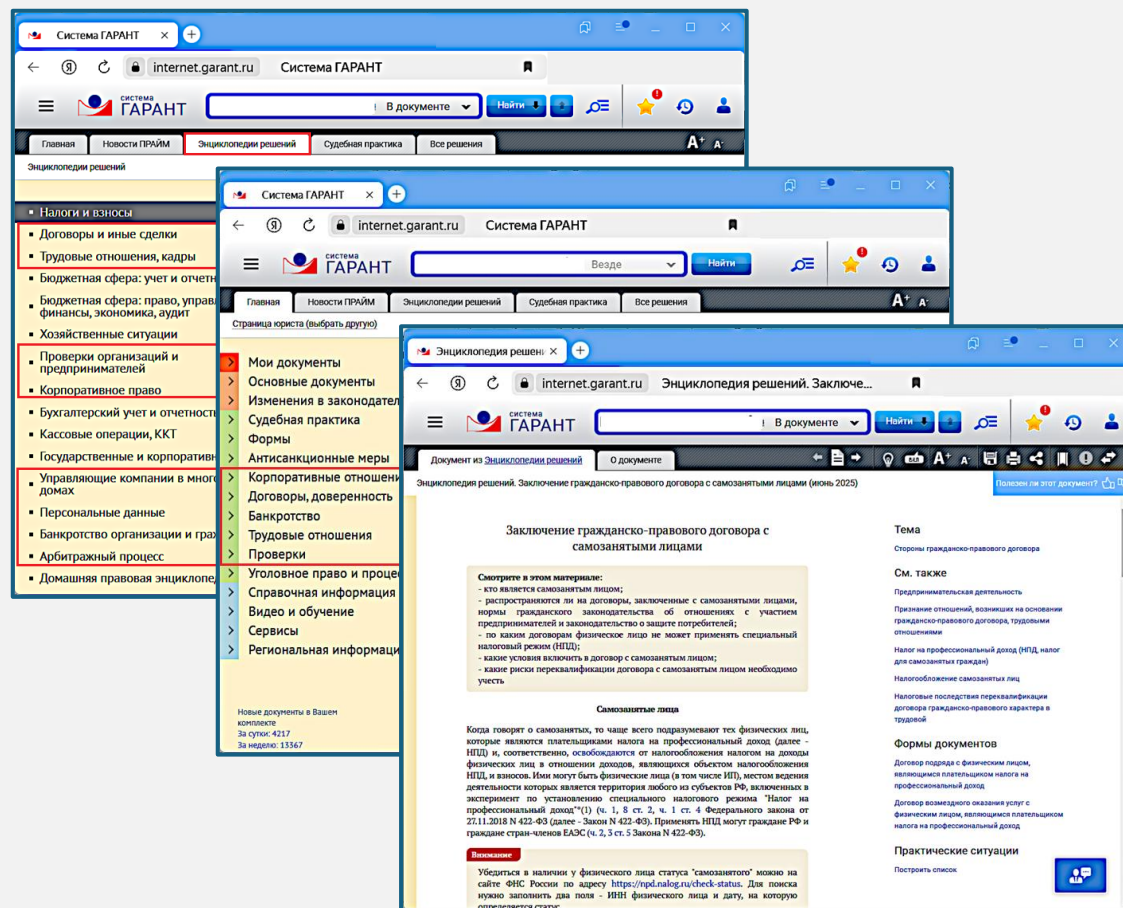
Система ГАРАНТ
internet.garant.ru Система ГАРАНТ
система ГАРАНТ
В документе
Найти
Главная | Новости ПРАЙМ | Энциклопедии решений | Судебная практика | Все решения
A+ A-
Энциклопедии решений

- Налоги и взносы
- Договоры и иные сделки
- Трудовые отношения, кадры
- Бюджетная сфера: учет и отчет
- Бюджетная сфера: право, управ финансы, экономика, аудит
- Хозяйственные ситуации
- Проверки организаций и предпринимателей
- Корпоративное право
- Бухгалтерский учет и отчетност
- Кассовые операции, ККТ
- Государственные и корпоратив
- Управляющие компании в мног домах
- Персональные данные
- Банкротство организации и гра
- Арбитражный процесс
- Домашняя правовая энциклопе

Система ГАРАНТ
internet.garant.ru Система ГАРАНТ
система ГАРАНТ
Везде
Найти
Главная | Новости ПРАЙМ | Энциклопедии решений | Судебная практика | Все решения
A+ A-
Страница юриста (выбрать другую)

Мои документы
Основные документы
Изменения в законодател
Судебная практика
Формы
Антисанкционные меры
Корпоративные отношен
Договоры, доверенность
Банкротство
Трудовые отношения
Проверки
Уголовное право и проце
Справочная информация
Видео и обучение
Сервисы
Региональная информаци

Новые документы в Вашем комплекте
За сутки: 4217
За неделю: 13367

Энциклопедия решен
internet.garant.ru Энциклопедия решений. Заключе...
система ГАРАНТ
В документе
Найти
Документ из Энциклопедии решений | О документе
A+ A-
Энциклопедия решений. Заключение гражданско-правового договора с самозанятыми лицами (июнь 2025)
Полезен ли этот документ?

Заключение гражданско-правового договора с самозанятыми лицами

Смотрите в этом материале:
- кто является самозанятым лицом;
- распространяются ли на договоры, заключенные с самозанятыми лицами, нормы гражданского законодательства об отношениях с участием предпринимателей и законодательства о защите потребителей;
- по каким договорам физическое лицо не может применять специальный налоговый режим (НПД);
- какие условия включить в договор с самозанятым лицом;
- какие риски переквалификации договора с самозанятым лицом необходимо учесть

Самозанятые лица

Когда говорят о самозанятых, то чаще всего подразумевают тех физических лиц, которые являются плательщиками налога на профессиональный доход (далее - НПД) и, соответственно, освобождаются от налогообложения налогом на доходы физических лиц в отношении доходов, являющихся объектом налогообложения НПД, и взносов. Ими могут быть физические лица (в том числе ИП), местом ведения деятельности которых является территория любого из субъектов РФ, включенных в эксперимент по установлению специального налогового режима "Налог на профессиональный доход"*(1) (ч. 1, 8 ст. 2, ч. 1 ст. 4 Федерального закона от 27.11.2018 N 422-ФЗ (далее - Закон N 422-ФЗ)). Применять НПД могут граждане РФ и граждане стран-членов ЕАЭС (ч. 2, 3 ст. 5 Закона N 422-ФЗ).

Внимание
Убедиться в наличии у физического лица статуса "самозанятого" можно на сайте ФНС России по адресу https://npd.nalog.ru/check-status. Для поиска нужно заполнить два поля - ИНН физического лица и дату, на которую определяется статус.

Тема
Стороны гражданско-правового договора

См. также
Предпринимательская деятельность
Признание отношений, возникших на основании гражданско-правового договора, трудовыми отношениями
Налог на профессиональный доход (НПД, налог для самозанятых граждан)
Налогообложение самозанятых лиц
Налоговые последствия переквалификации договора гражданско-правового характера в трудовой

Формы документов
Договор подряда с физическим лицом, являющимся плательщиком налога на профессиональный доход
Договор возмездного оказания услуг с физическим лицом, являющимся плательщиком налога на профессиональный доход

Практические ситуации
Построить список